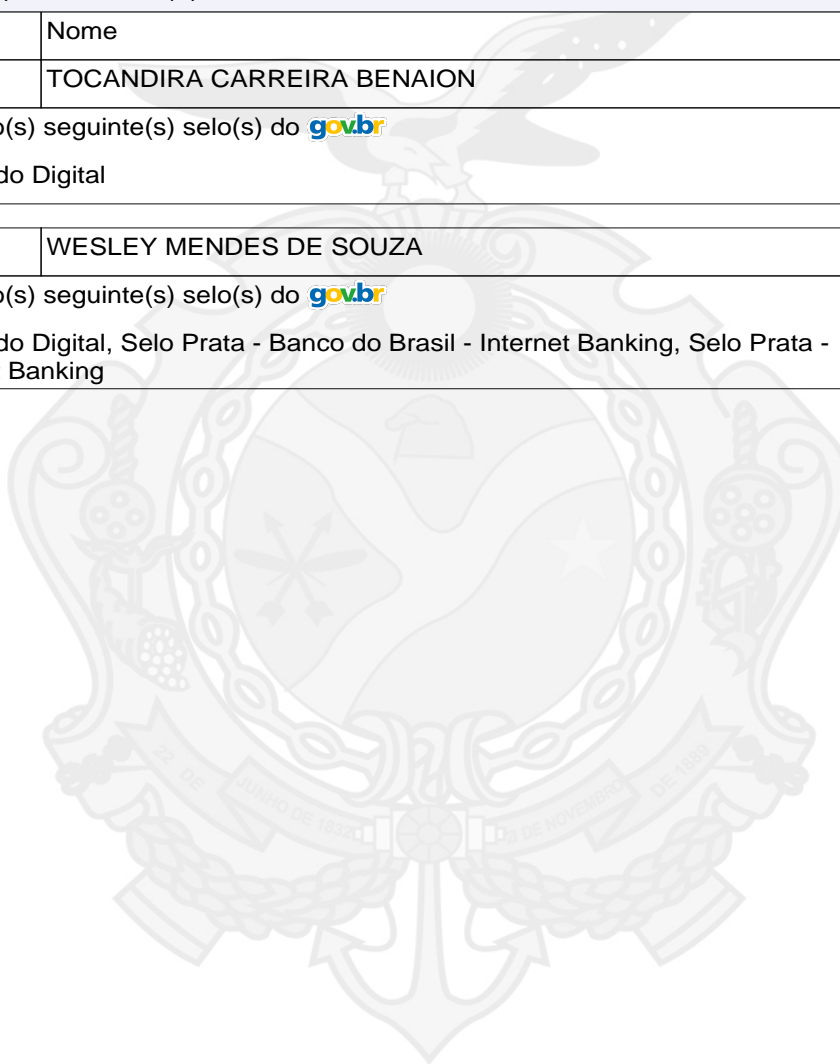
| | Nome |
|---|---|
| | TOCANDIRA CARREIRA BENAION |

o(s) seguinte(s) selo(s) do gov.br

do Digital

| | WESLEY MENDES DE SOUZA |
|---|---|

o(s) seguinte(s) selo(s) do gov.br

do Digital, Selo Prata - Banco do Brasil - Internet Banking, Selo Prata - Banking

22 DE JUNHO DE 1832 21 DE NOVEMBRO DE 1889